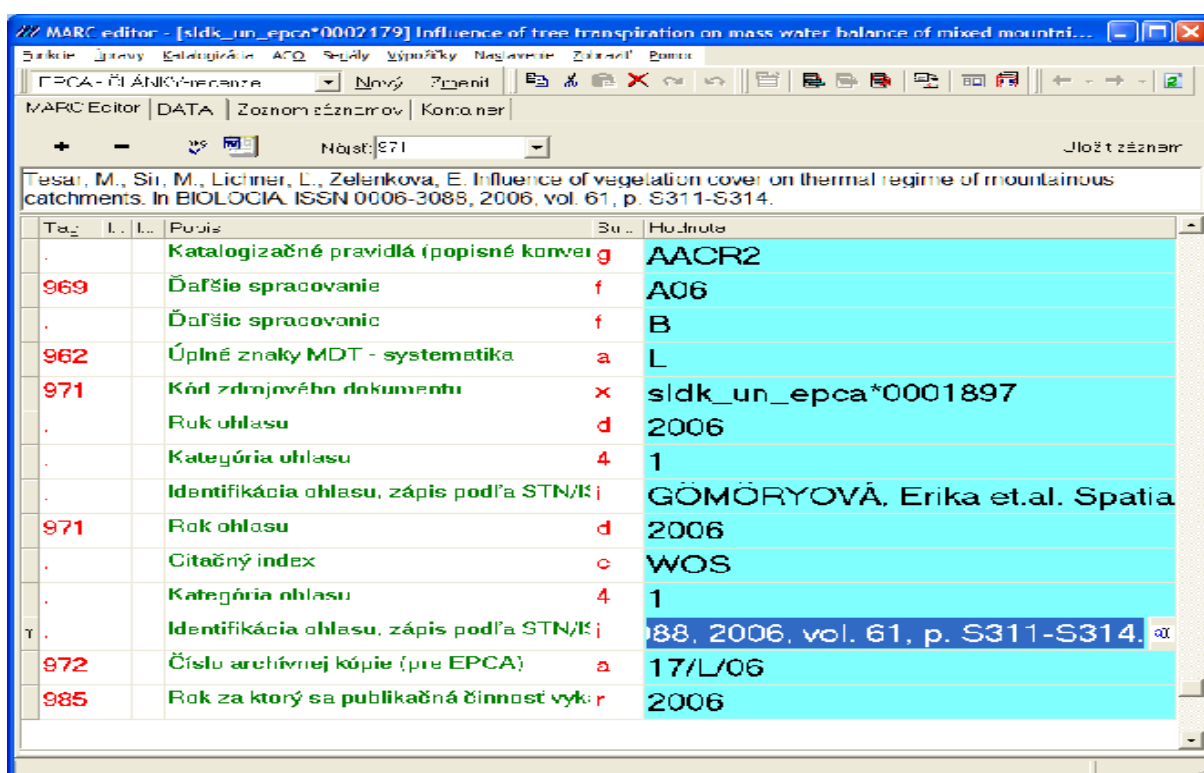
MARC editor - [sldk_un_epca*0002179] Influence of tree transpiration on mass water balance of mixed mountai...

Funkcie Úpravy Katalogizácia ACQ Pohľady Výpožičky Nastavenie Zobraziť Pomoc

EPCA - ČLÁNKY-recenzie Nový Zmeniť

MARC Editor DATA Zoznam záznamov Kontajner

Nájsť: 971 Uložiť záznam

Tesar, M., Sir, M., Lichner, L., Zelenkova, E. Influence of vegetation cover on thermal regime of mountainous catchments. In BIOLOGIA. ISSN 0006-3088, 2006, vol. 61, p. S311-S314.

| Tag | I. | I. | Popis | Su. | Hodnota |
|---|---|---|---|---|---|
| . | | | Katalogizačné pravidlá (popisné konve | g | AACR2 |
| 969 | | | Ďalšie spracovanie | f | A06 |
| . | | | Ďalšie spracovanie | f | B |
| 962 | | | Úplné znaky MDT - systematika | a | L |
| 971 | | | Kód zdrojového dokumentu | x | sldk_un_epca*0001897 |
| . | | | Rok ohlasu | d | 2006 |
| . | | | Kategória ohlasu | 4 | 1 |
| . | | | Identifikácia ohlasu, zápis podľa STN/IS | i | GÖMÖRYOVÁ, Erika et.al. Spatia |
| 971 | | | Rok ohlasu | d | 2006 |
| . | | | Citačný index | c | WOS |
| . | | | Kategória ohlasu | 4 | 1 |
| . | | | Identifikácia ohlasu, zápis podľa STN/IS | i | 088, 2006, vol. 61, p. S311-S314. |
| 972 | | | Číslo archívnej kópie (pre EPCA) | a | 17/L/06 |
| 985 | | | Rok za ktorý sa publikačná činnosť vyk | r | 2006 |